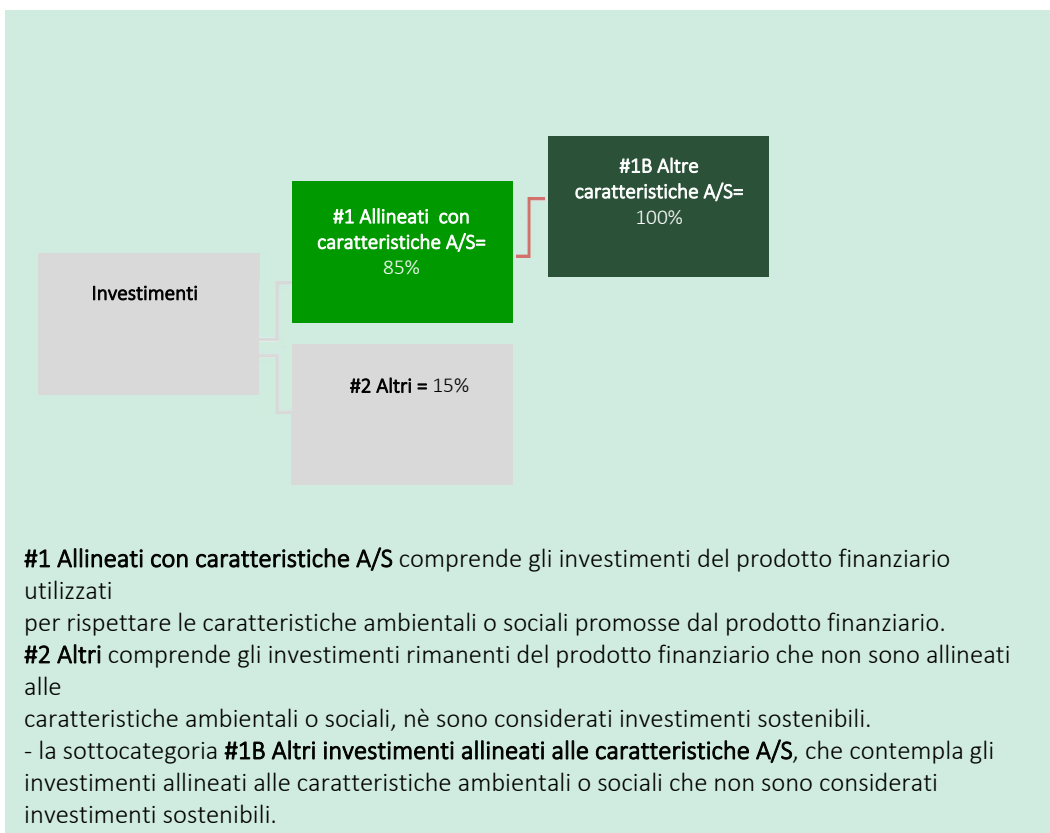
#1B Altre caratteristiche A/S= 100%

#1 Allineati con caratteristiche A/S= 85%

Investimenti

#2 Altri = 15%

#1 Allineati con caratteristiche A/S comprende gli investimenti del prodotto finanziario utilizzati
per rispettare le caratteristiche ambientali o sociali promosse dal prodotto finanziario.
#2 Altri comprende gli investimenti rimanenti del prodotto finanziario che non sono allineati alle
caratteristiche ambientali o sociali, nè sono considerati investimenti sostenibili.
- la sottocategoria #1B Altri investimenti allineati alle caratteristiche A/S, che contempla gli investimenti allineati alle caratteristiche ambientali o sociali che non sono considerati investimenti sostenibili.